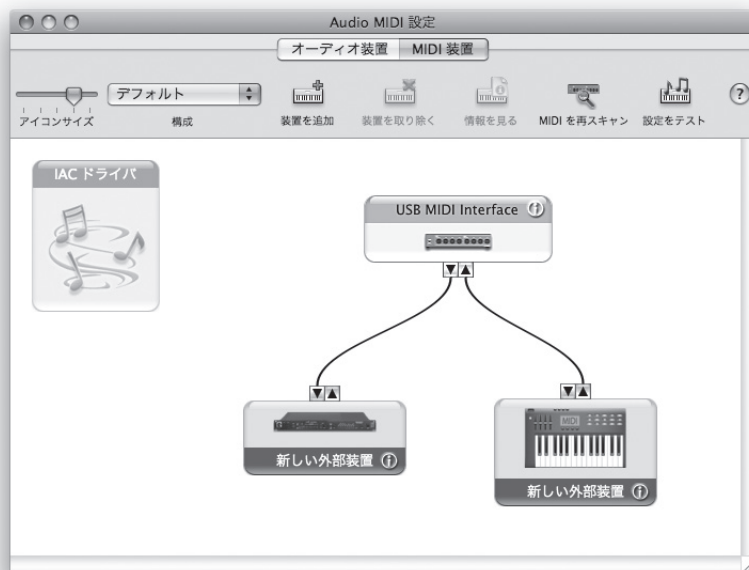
Audio MIDI 設定

オーディオ装置 MIDI 装置

アイコンサイズ
デフォルト
構成
装置を追加
装置を取り除く
情報を見る
MIDI を再スキャン
設定をテスト
?

IAC ドライバ

USB MIDI Interface

MIDI

新しい外部装置

新しい外部装置